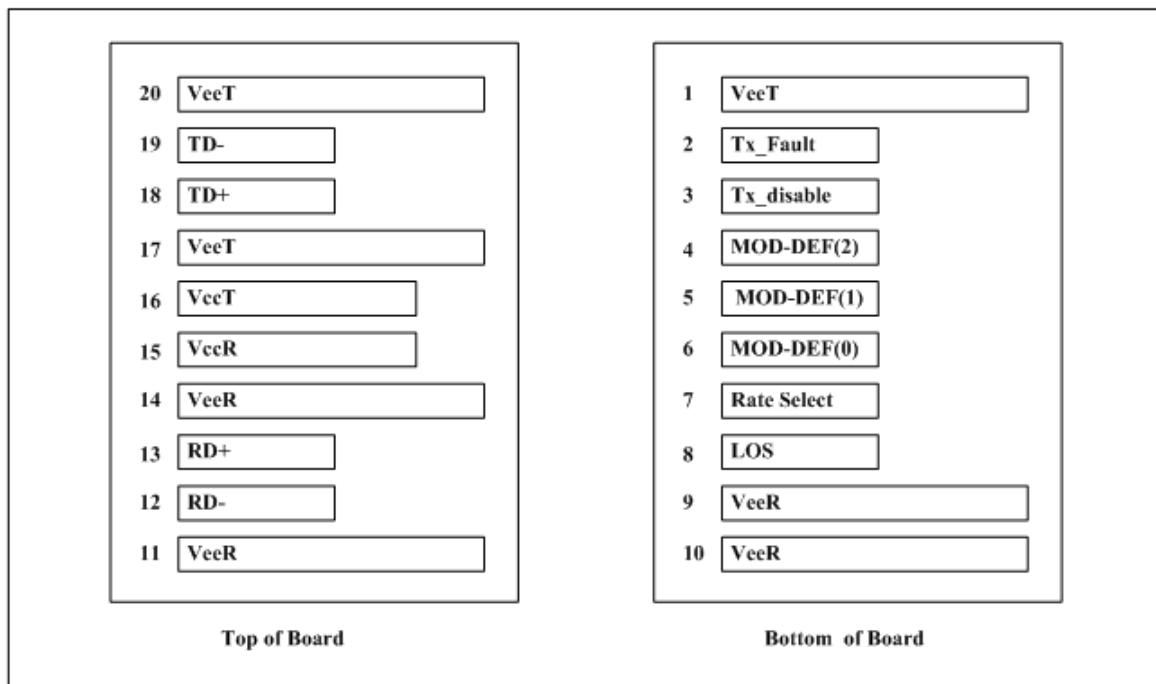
20 VeeT
19 TD-
18 TD+
17 VeeT
16 VccT
15 VccR
14 VeeR
13 RD+
12 RD-
11 VeeR

Top of Board

1 VeeT
2 Tx_Fault
3 Tx_disable
4 MOD-DEF(2)
5 MOD-DEF(1)
6 MOD-DEF(0)
7 Rate Select
8 LOS
9 VeeR
10 VeeR

Bottom of Board